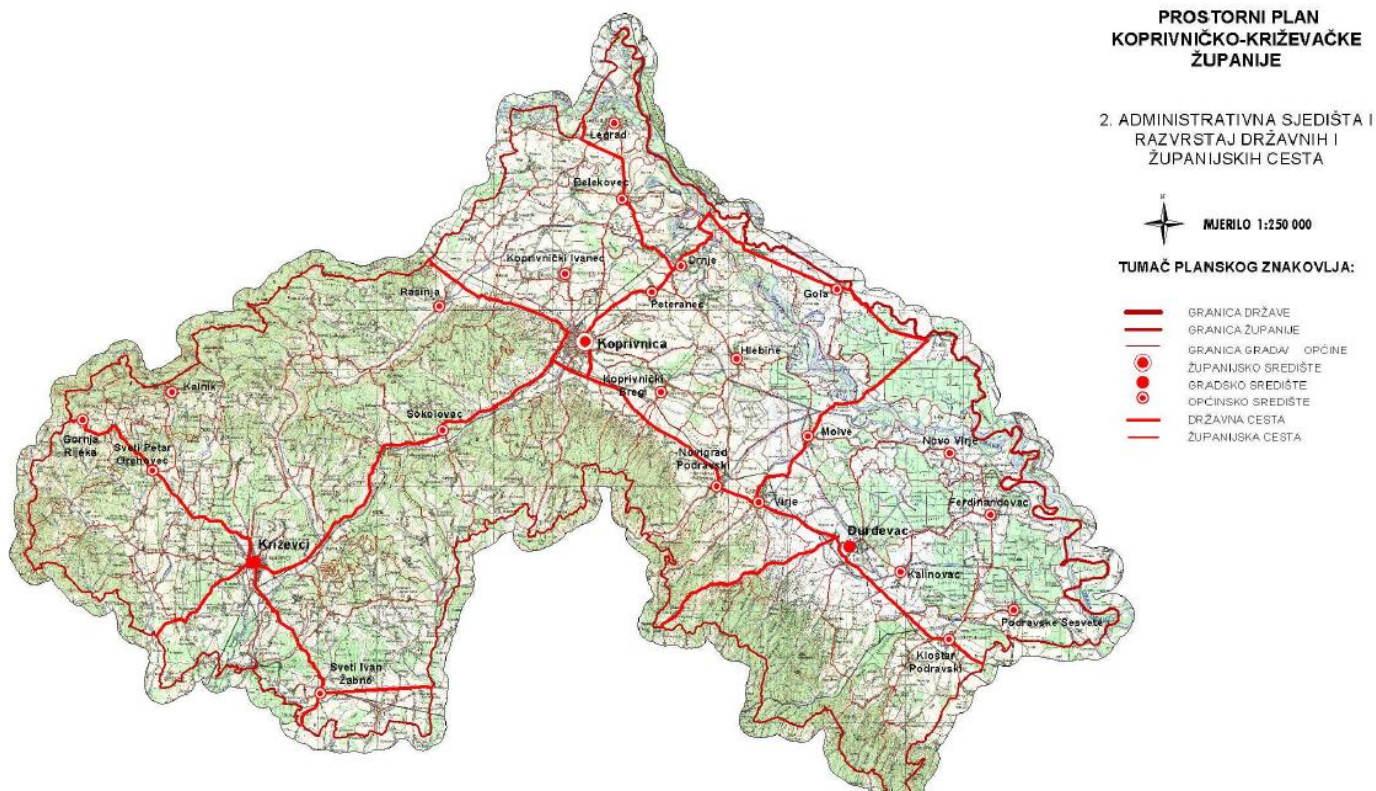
PROSTORNI PLAN
KOPRIVNIČKO-KRIŽEVAČKE
ŽUPANIJE

2. ADMINISTRATIVNA SJEDIŠTA I RAZVRSTAJ DRŽAVNIH I ŽUPANIJSKIH CESTA

MJERILO 1:250 000

TUMAČ PLANSKOG ZNAKOVLJA:

GRANICA DRŽAVE
GRANICA ŽUPANIJE
GRANICA GRADA/ OPĆINE
ŽUPANIJSKO SREDIŠTE
GRADSKO SREDIŠTE
OPĆINSKO SREDIŠTE
DRŽAVNA CESTA
ŽUPANIJSKA CESTA

Legrad
Drnje
Koprivnički Ivanec
Peteranec
Gola
Rasinja
Koprivnica
Hlebine
Kalnik
Koprivnički Bregi
Sokolovac
Molve
Novo Virje
Gornja Rijeka
Sveti Petar Orehovec
Novigrad Podravski
Virje
Ferdinandovac
Križevci
Đurđevac
Kalinovac
Podravske Sesvete
Kloštar Podravski
Sveti Ivan Žabno